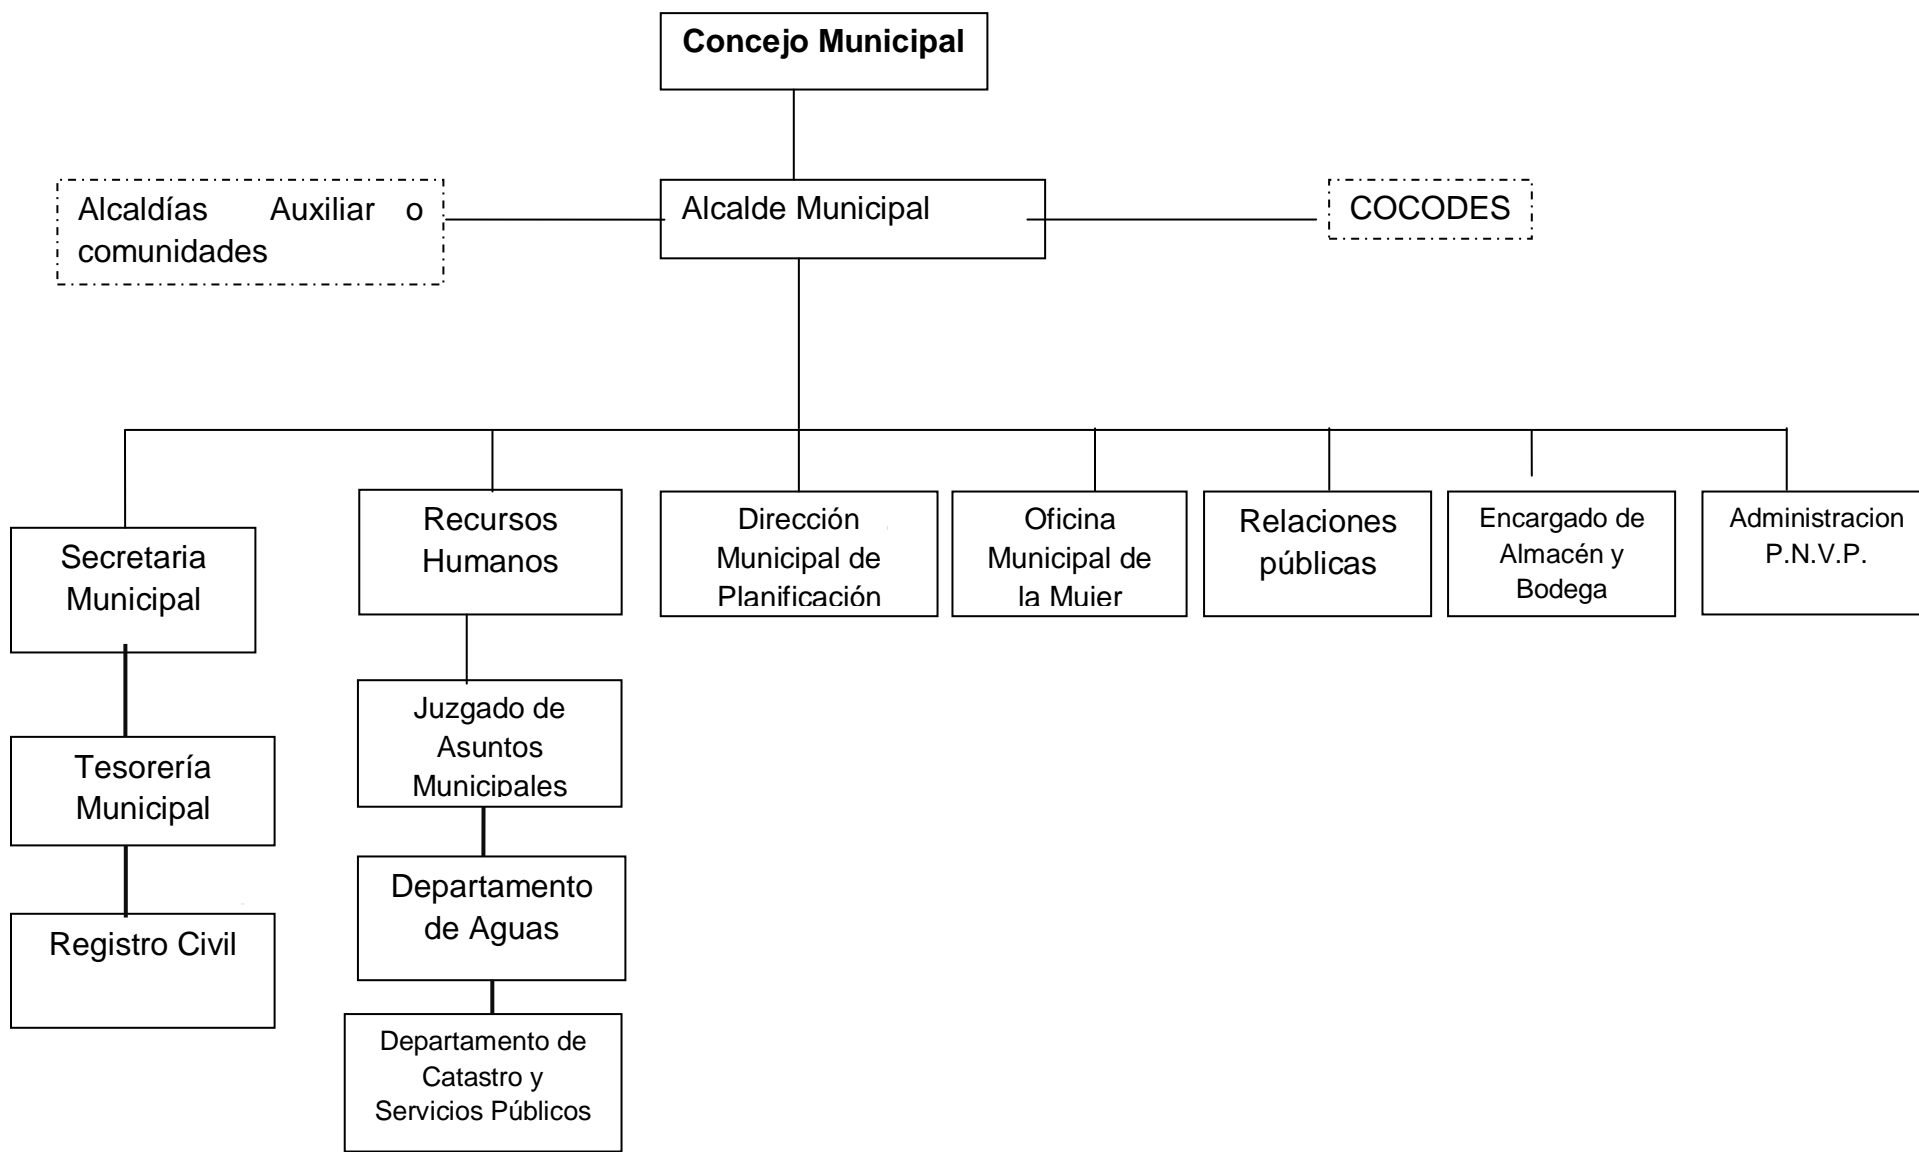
Concejo Municipal

Alcaldías Auxiliar o comunidades

Alcalde Municipal

COCODES

Secretaria Municipal

Recursos Humanos

Dirección Municipal de Planificación

Oficina Municipal de la Mujer

Relaciones públicas

Encargado de Almacén y Bodega

Administracion P.N.V.P.

Tesorería Municipal

Registro Civil

Juzgado de Asuntos Municipales

Departamento de Aguas

Departamento de Catastro y Servicios Públicos